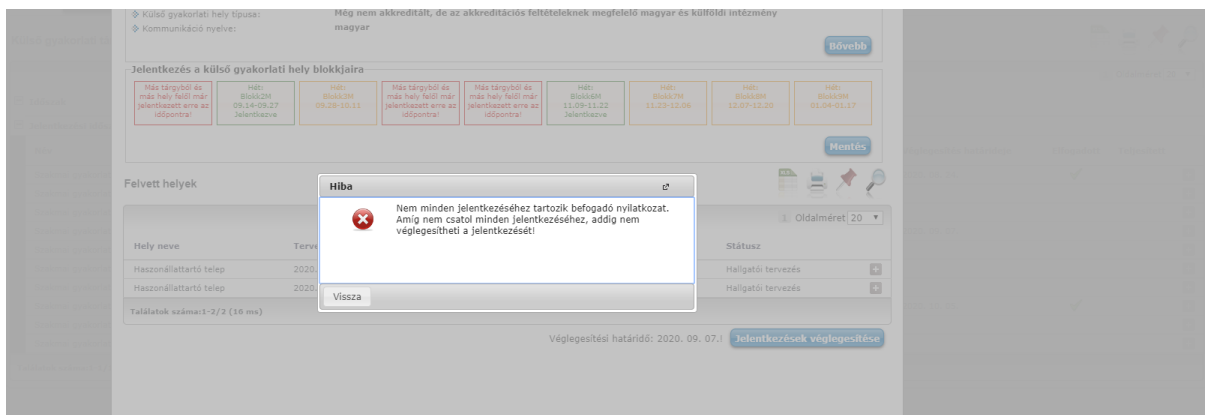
Külső gyakorlati hely típusa: Még nem akkreditált, de az akkreditációs feltételeknek megfelelő magyar és külföldi intézmény
Kommunikáció nyelve: magyar

Bővebb

Jelentkezés a külső gyakorlati hely blokkjaira

| Más tárgyból és más hely felől már jelentkezett erre az időpontra! | Hét: Blokk2M 09.14-09.27 Jelentkezve | Hét: Blokk3M 09.28-10.11 | Más tárgyból és más hely felől már jelentkezett erre az időpontra! | Más tárgyból és más hely felől már jelentkezett erre az időpontra! | Hét: Blokk6M 11.09-11.22 Jelentkezve | Hét: Blokk7M 11.23-12.06 | Hét: Blokk8M 12.07-12.20 | Hét: Blokk9M 01.04-01.17 |
|---|---|---|---|---|---|---|---|---|

Mentés

Felvett helyek

1 Oldalméret 20

| Hely neve | Terv | Státusz |
|---|---|---|
| Haszonállattartó telep | 2020. | Hallgatói tervezés |
| Haszonállattartó telep | 2020. | Hallgatói tervezés |

Találatok száma:1-2/2 (10 ms)

Véglegesítési határidő: 2020. 09. 07.! Jelentkezések véglegesítése

Hiba

Nem minden jelentkezéséhez tartozik befogadó nyilatkozat. Amíg nem csatol minden jelentkezéséhez, addig nem véglegesítheti a jelentkezését!

Vissza